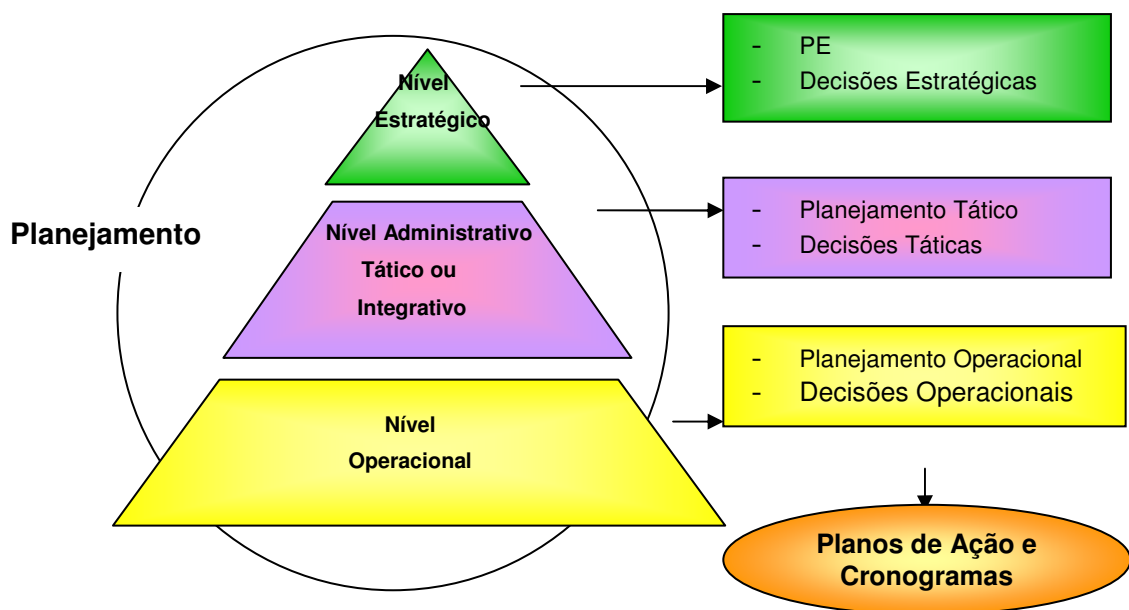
Planejamento

Nível Estratégico

Nível Administrativo Tático ou Integrativo

Nível Operacional

- PE
- Decisões Estratégicas

- Planejamento Tático
- Decisões Táticas

- Planejamento Operacional
- Decisões Operacionais

Planos de Ação e Cronogramas